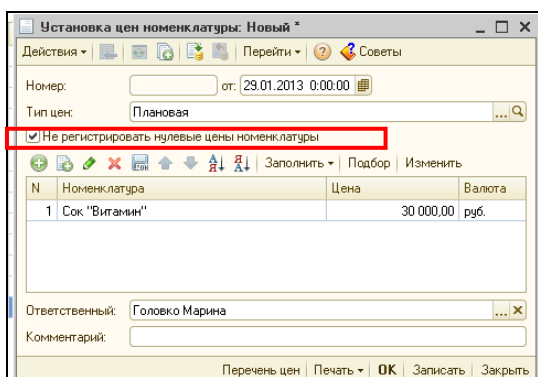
Установка цен номенклатуры: Новый *

Действия ▾ | Перейти ▾ | Советы

Номер: от: 29.01.2013 0:00:00

Тип цен: Плановая

Не регистрировать нулевые цены номенклатуры

Заполнить ▾ | Подбор | Изменить

| N | Номенклатура | Цена | Валюта |
|---|---|---|---|
| 1 | Сок "Витамин" | 30 000,00 | руб. |

Ответственный: Головко Марина

Комментарий:

Перечень цен | Печать ▾ | OK | Записать | Закрыть